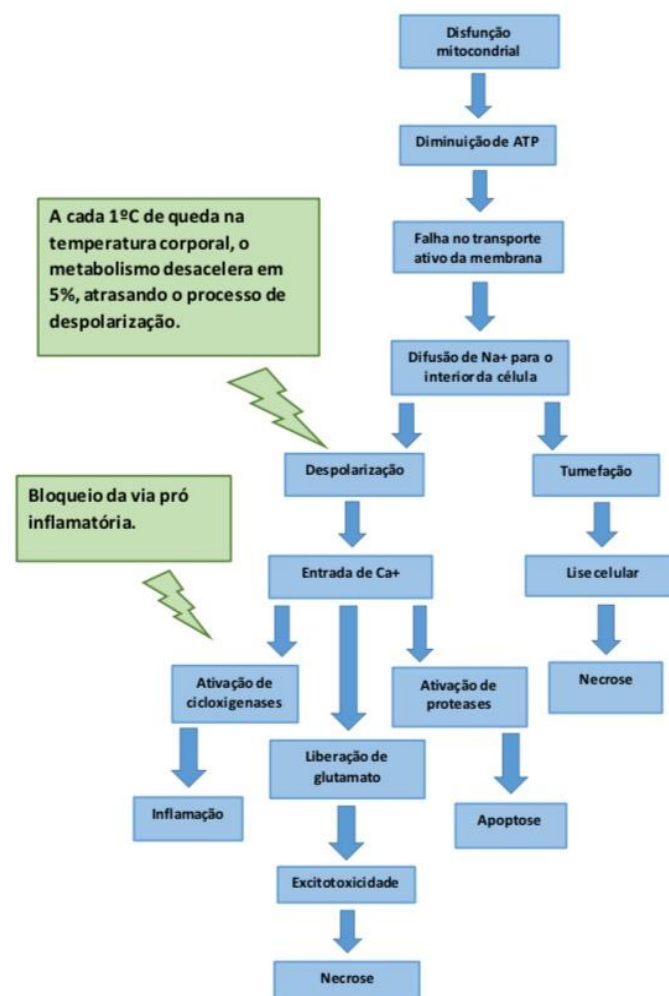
Disfunção mitocondrial

Diminuição de ATP

A cada 1ºC de queda na temperatura corporal, o metabolismo desacelera em 5%, atrasando o processo de despolarização.

Falha no transporte ativo da membrana

Difusão de Na+ para o interior da célula

Despolarização

Tumefação

Bloqueio da via pró inflamatória.

Entrada de Ca+

Lise celular

Ativação de cicloxigenases

Ativação de proteases

Necrose

Liberação de glutamato

Inflamação

Apoptose

Excitotoxicidade

Necrose